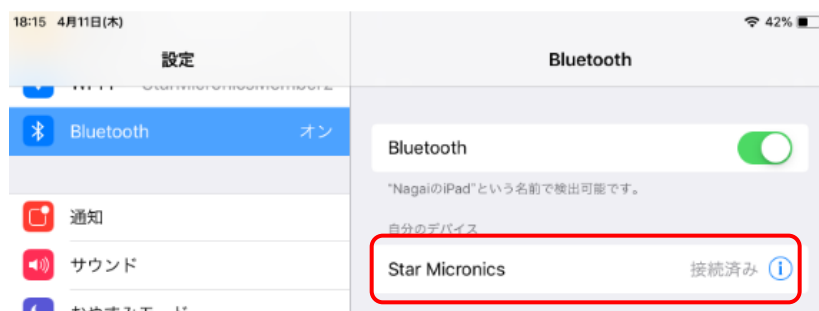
18:15 4月11日(木)

42%

設定

Bluetooth

Wi-Fi StarMicronicsMember2

Bluetooth オン

通知

サウンド

おやすみモード

Bluetooth

"NagaiのiPad"という名前で検出可能です。

自分のデバイス

Star Micronics 接続済み